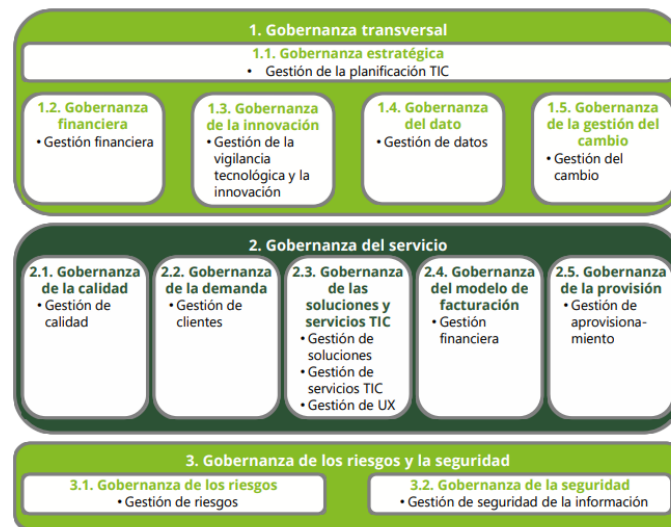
1. Gobernanza transversal

1.1. Gobernanza estratégica
• Gestión de la planificación TIC

1.2. Gobernanza financiera
• Gestión financiera

1.3. Gobernanza de la innovación
• Gestión de la vigilancia tecnológica y la innovación

1.4. Gobernanza del dato
• Gestión de datos

1.5. Gobernanza de la gestión del cambio
• Gestión del cambio

2. Gobernanza del servicio

2.1. Gobernanza de la calidad
• Gestión de calidad

2.2. Gobernanza de la demanda
• Gestión de clientes

2.3. Gobernanza de las soluciones y servicios TIC
• Gestión de soluciones
• Gestión de servicios TIC
• Gestión de UX

2.4. Gobernanza del modelo de facturación
• Gestión financiera

2.5. Gobernanza de la provisión
• Gestión de aprovisionamiento

3. Gobernanza de los riesgos y la seguridad

3.1. Gobernanza de los riesgos
• Gestión de riesgos

3.2. Gobernanza de la seguridad
• Gestión de seguridad de la información